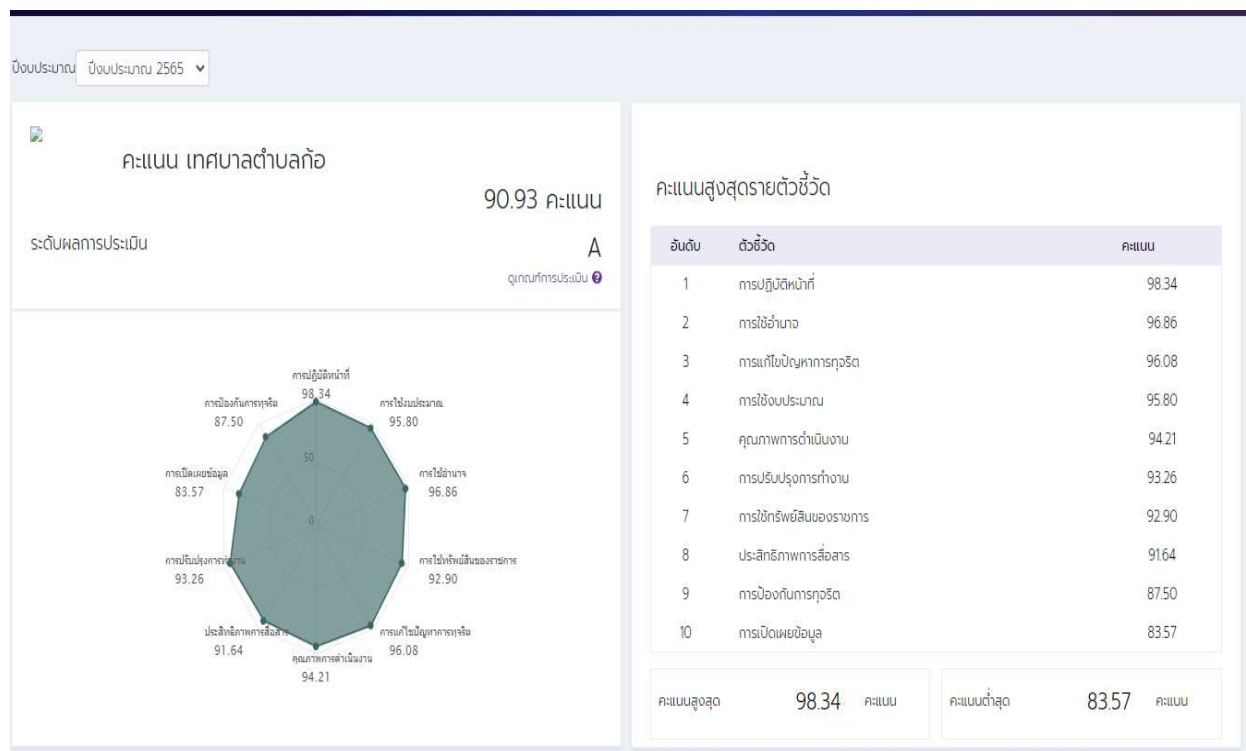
ปีงบประมาณ ปีงบประมาณ 2565

คะแนน เทศบาลตำบลก้อ

90.93 คะแนน

ระดับผลการประเมิน A

ดูเกณฑ์การประเมิน

การปฏิบัติหน้าที่ 98.34
การใช้งบประมาณ 95.80
การใช้อำนาจ 96.86
การใช้ทรัพย์สินของราชการ 92.90
การแก้ไขปัญหาการทุจริต 96.08
คุณภาพการดำเนินงาน 94.21
ประสิทธิภาพการสื่อสาร 91.64
การปรับปรุงการทำงาน 93.26
การเปิดเผยข้อมูล 83.57
การป้องกันการทุจริต 87.50
50
0

คะแนนสูงสุดรายตัวชี้วัด

| อันดับ | ตัวชี้วัด | คะแนน |
|---|---|---|
| 1 | การปฏิบัติหน้าที่ | 98.34 |
| 2 | การใช้อำนาจ | 96.86 |
| 3 | การแก้ไขปัญหาการทุจริต | 96.08 |
| 4 | การใช้งบประมาณ | 95.80 |
| 5 | คุณภาพการดำเนินงาน | 94.21 |
| 6 | การปรับปรุงการทำงาน | 93.26 |
| 7 | การใช้ทรัพย์สินของราชการ | 92.90 |
| 8 | ประสิทธิภาพการสื่อสาร | 91.64 |
| 9 | การป้องกันการทุจริต | 87.50 |
| 10 | การเปิดเผยข้อมูล | 83.57 |

คะแนนสูงสุด 98.34 คะแนน

คะแนนต่ำสุด 83.57 คะแนน